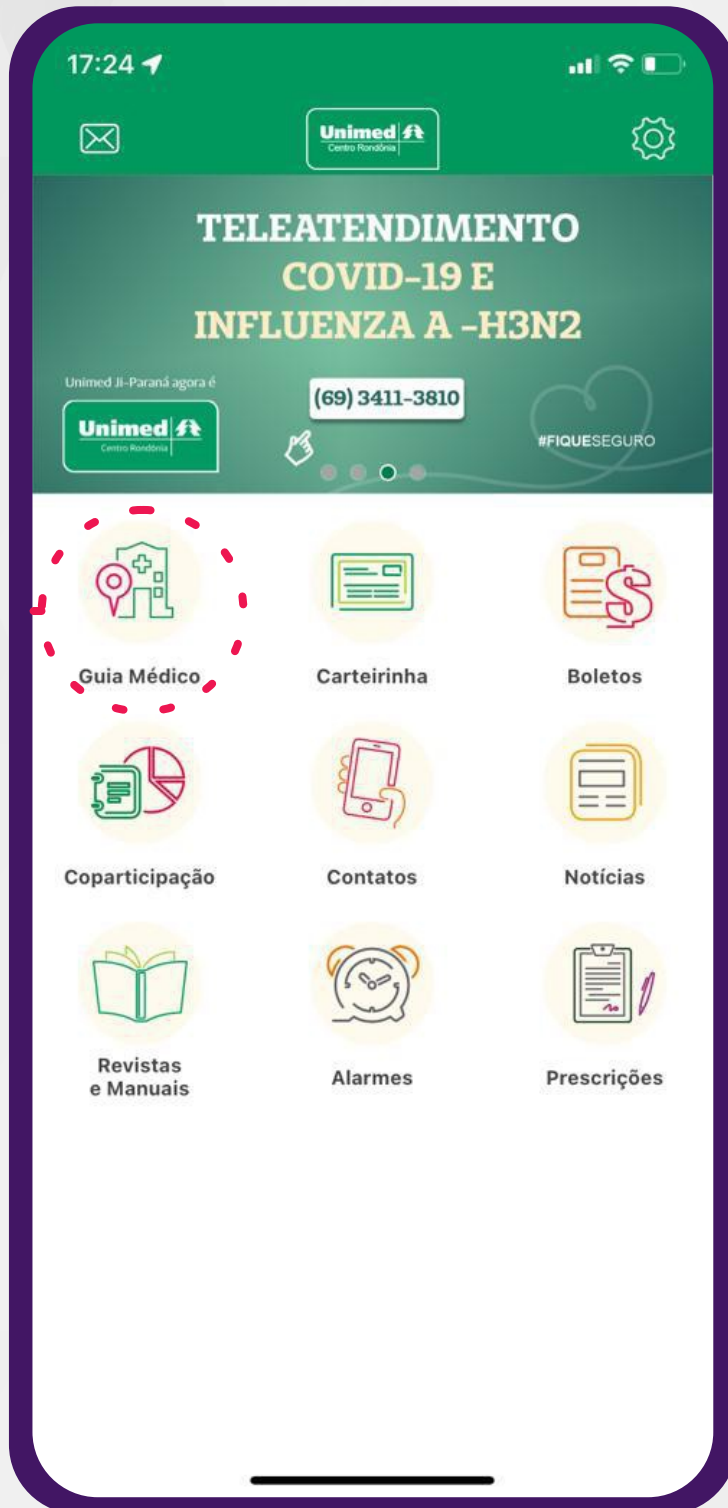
17:24

Unimed
Centro Rondônia

TELEATENDIMENTO
COVID-19 E
INFLUENZA A -H3N2

Unimed Ji-Paraná agora é

Unimed
Centro Rondônia

(69) 3411-3810

#FIQUESEGURO

Guia Médico

Carteirinha

Boletos

Coparticipação

Contatos

Notícias

Revistas e Manuais

Alarmes

Prescrições